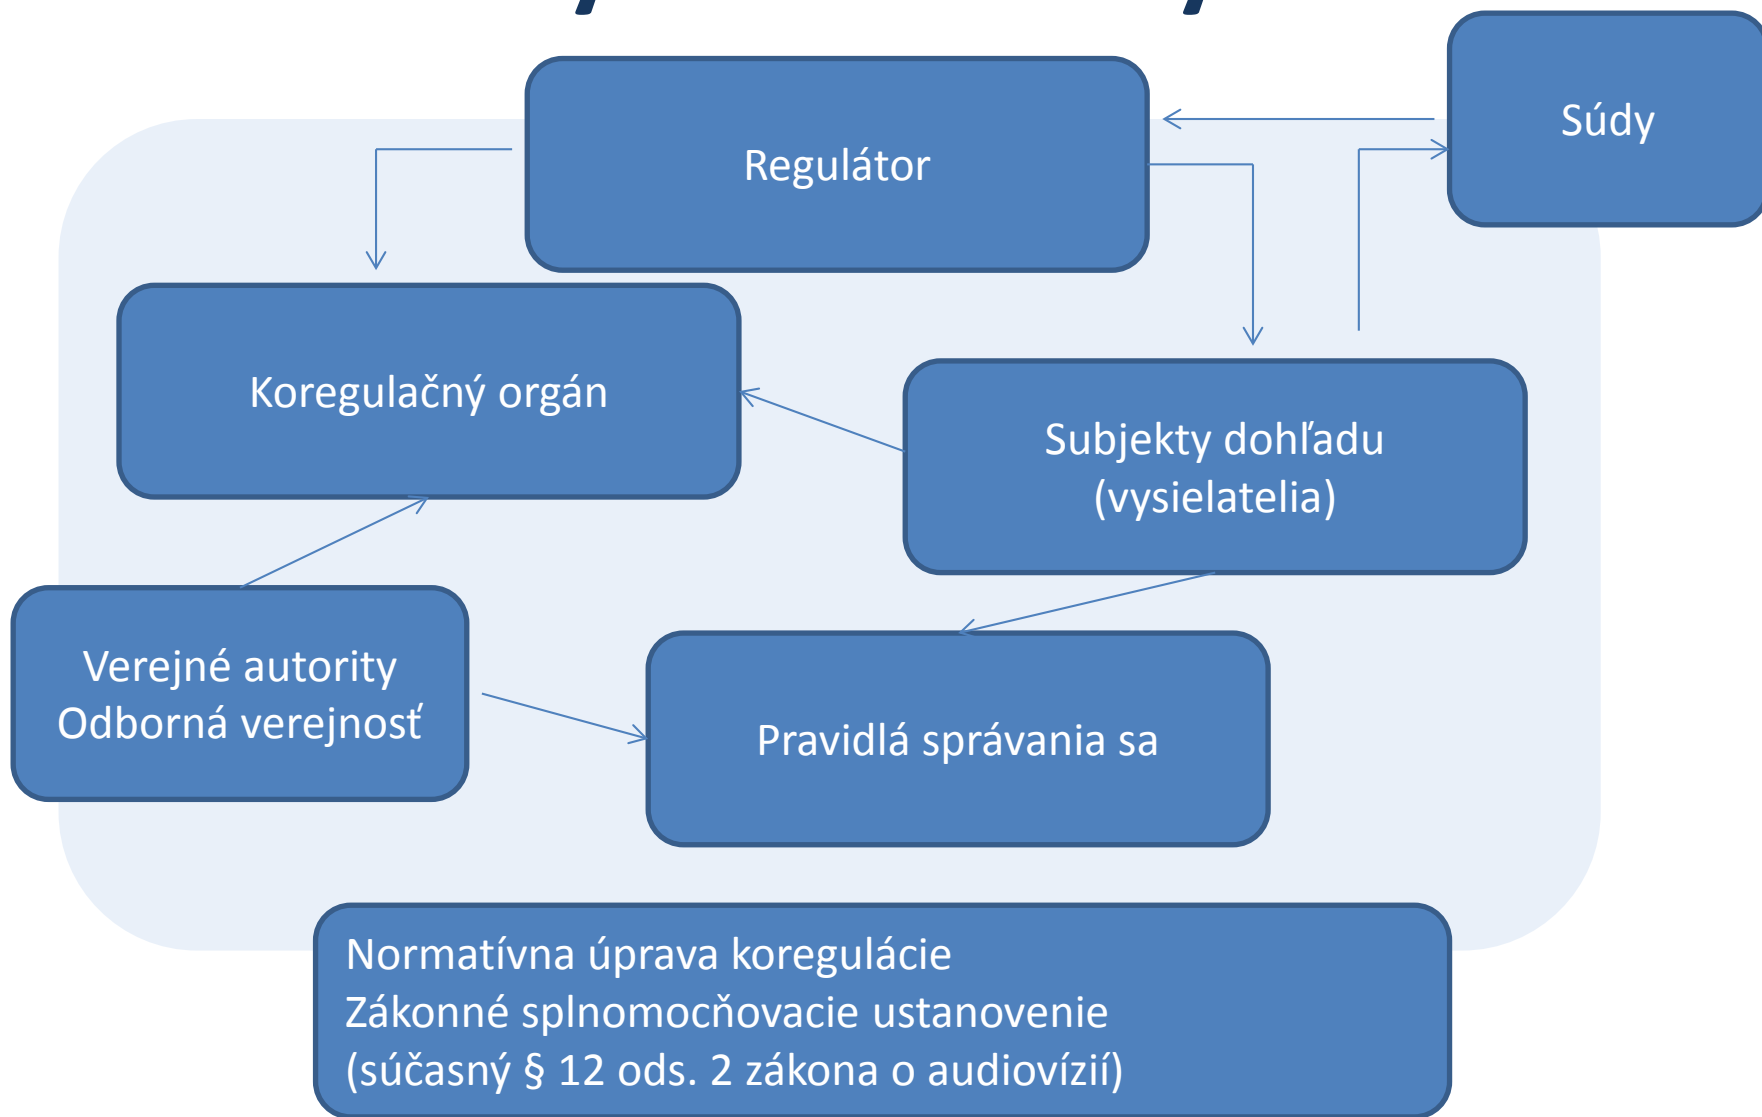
Regulátor

Súdy

Koregulačný orgán

Subjekty dohľadu (vysielatelia)

Verejné autority
Odborná verejnosť

Pravidlá správania sa

Normatívna úprava koregulácie
Zákonné splnomocňovacie ustanovenie
(súčasný § 12 ods. 2 zákona o audiovízií)